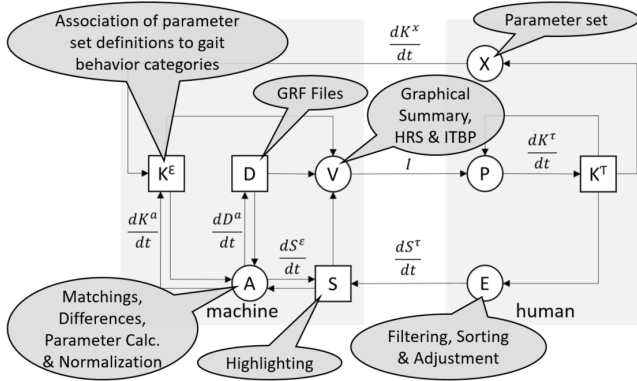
Association of parameter set definitions to gait behavior categories

$\frac{dK^x}{dt}$

Parameter set

X

GRF Files

Graphical Summary, HRS & ITBP

$K^{\varepsilon}$

D

V

$I$

P

$\frac{dK^{\tau}}{dt}$

$K^{T}$

$\frac{dK^a}{dt}$

$\frac{dD^a}{dt}$

$\frac{dS^{\varepsilon}}{dt}$

$\frac{dS^{\tau}}{dt}$

A

S

E

machine

human

Matchings, Differences, Parameter Calc. & Normalization

Highlighting

Filtering, Sorting & Adjustment